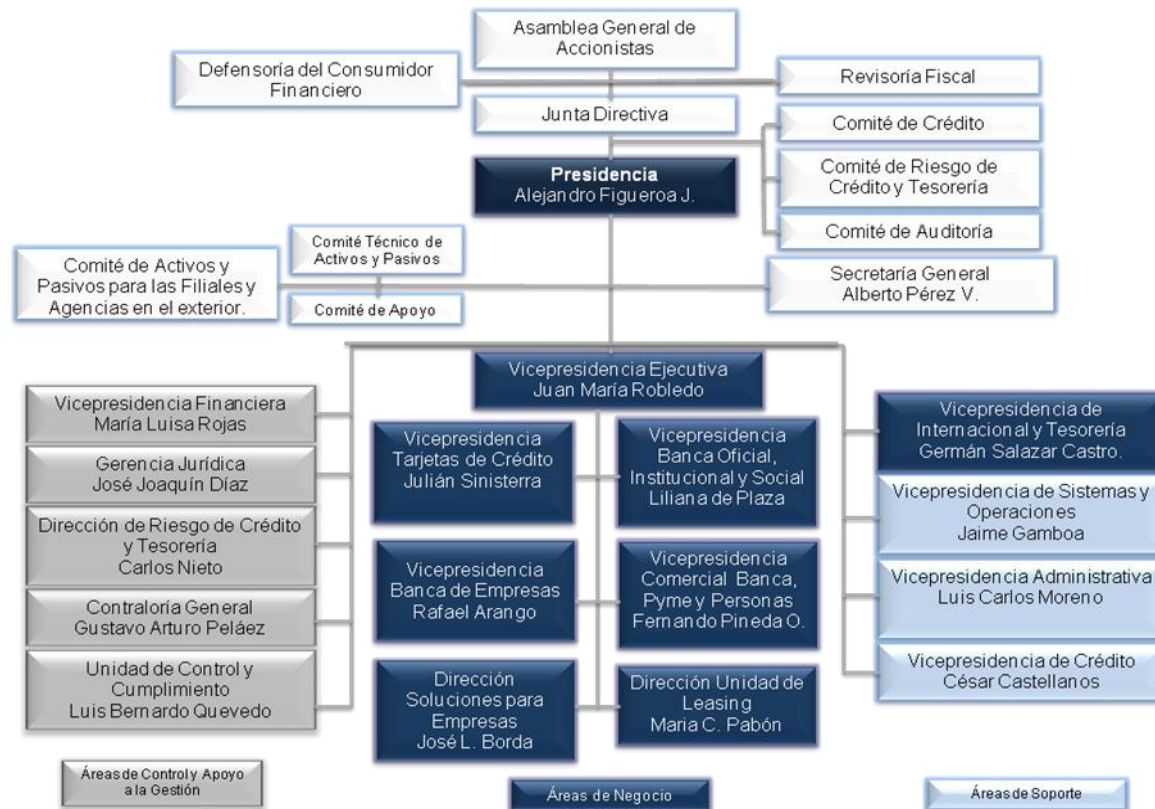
Asamblea General de Accionistas

Defensoría del Consumidor Financiero

Revisoría Fiscal

Junta Directiva

Comité de Crédito

Presidencia
Alejandro Figueroa J.

Comité de Riesgo de Crédito y Tesorería

Comité de Auditoría

Comité Técnico de Activos y Pasivos

Comité de Activos y Pasivos para las Filiales y Agencias en el exterior.

Comité de Apoyo

Secretaría General
Alberto Pérez V.

Vicepresidencia Ejecutiva
Juan María Robledo

Vicepresidencia Financiera
María Luisa Rojas

Gerencia Jurídica
José Joaquín Díaz

Dirección de Riesgo de Crédito y Tesorería
Carlos Nieto

Contraloría General
Gustavo Arturo Peláez

Unidad de Control y Cumplimiento
Luis Bernardo Quevedo

Vicepresidencia Tarjetas de Crédito
Julián Sinisterra

Vicepresidencia Banca Oficial, Institucional y Social
Liliana de Plaza

Vicepresidencia Banca de Empresas
Rafael Arango

Vicepresidencia Comercial Banca, Pyme y Personas
Fernando Pineda O.

Dirección Soluciones para Empresas
José L. Borda

Dirección Unidad de Leasing
Maria C. Pabón

Vicepresidencia de Internacional y Tesorería
Germán Salazar Castro.

Vicepresidencia de Sistemas y Operaciones
Jaime Gamboa

Vicepresidencia Administrativa
Luis Carlos Moreno

Vicepresidencia de Crédito
César Castellanos

Áreas de Control y Apoyo a la Gestión

Áreas de Negocio

Áreas de Soporte